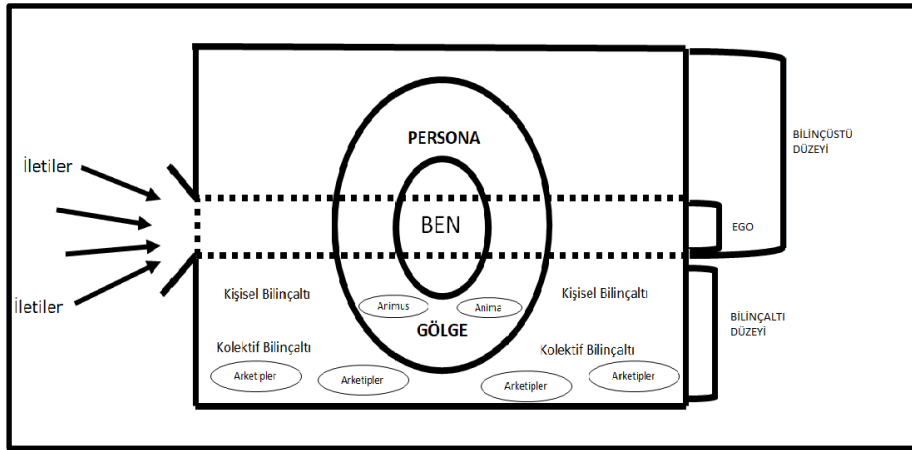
İletiler

İletiler

PERSONA

BEN

Kişisel Bilinçaltı

Arimus

Anima

Kişisel Bilinçaltı

GÖLGE

Kolektif Bilinçaltı

Kolektif Bilinçaltı

Arketipler

Arketipler

Arketipler

Arketipler

BİLİNÇÜSTÜ DÜZEYİ

EGO

BİLİNÇALTI DÜZEYİ